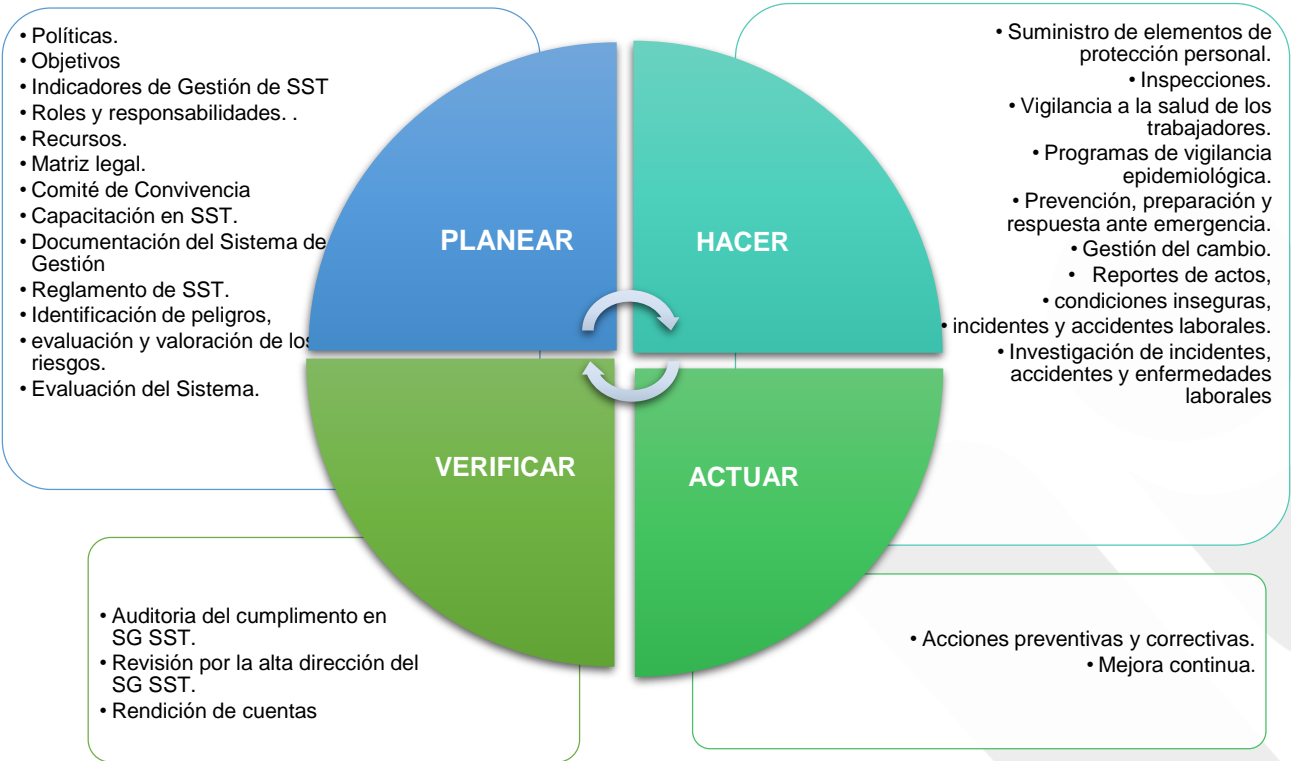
• Políticas.
• Objetivos
• Indicadores de Gestión de SST
• Roles y responsabilidades. .
• Recursos.
• Matriz legal.
• Comité de Convivencia
• Capacitación en SST.
• Documentación del Sistema de Gestión
• Reglamento de SST.
• Identificación de peligros,
• evaluación y valoración de los riesgos.
• Evaluación del Sistema.

• Suministro de elementos de protección personal.
• Inspecciones.
• Vigilancia a la salud de los trabajadores.
• Programas de vigilancia epidemiológica.
• Prevención, preparación y respuesta ante emergencia.
• Gestión del cambio.
• Reportes de actos,
• condiciones inseguras,
• incidentes y accidentes laborales.
• Investigación de incidentes, accidentes y enfermedades laborales

PLANEAR

HACER

VERIFICAR

ACTUAR

• Auditoria del cumplimento en SG SST.
• Revisión por la alta dirección del SG SST.
• Rendición de cuentas

• Acciones preventivas y correctivas.
• Mejora continua.